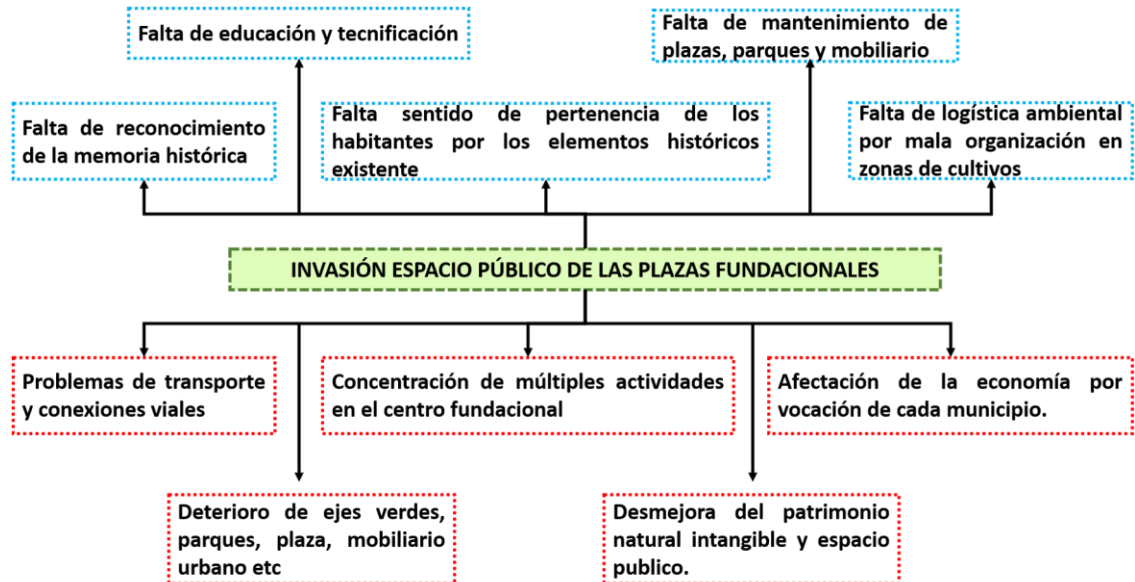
Falta de educación y tecnificación

Falta de mantenimiento de plazas, parques y mobiliario

Falta de reconocimiento de la memoria histórica

Falta sentido de pertenencia de los habitantes por los elementos históricos existente

Falta de logística ambiental por mala organización en zonas de cultivos

INVASIÓN ESPACIO PÚBLICO DE LAS PLAZAS FUNDACIONALES

Problemas de transporte y conexiones viales

Concentración de múltiples actividades en el centro fundacional

Afectación de la economía por vocación de cada municipio.

Deterioro de ejes verdes, parques, plaza, mobiliario urbano etc

Desmejora del patrimonio natural intangible y espacio publico.